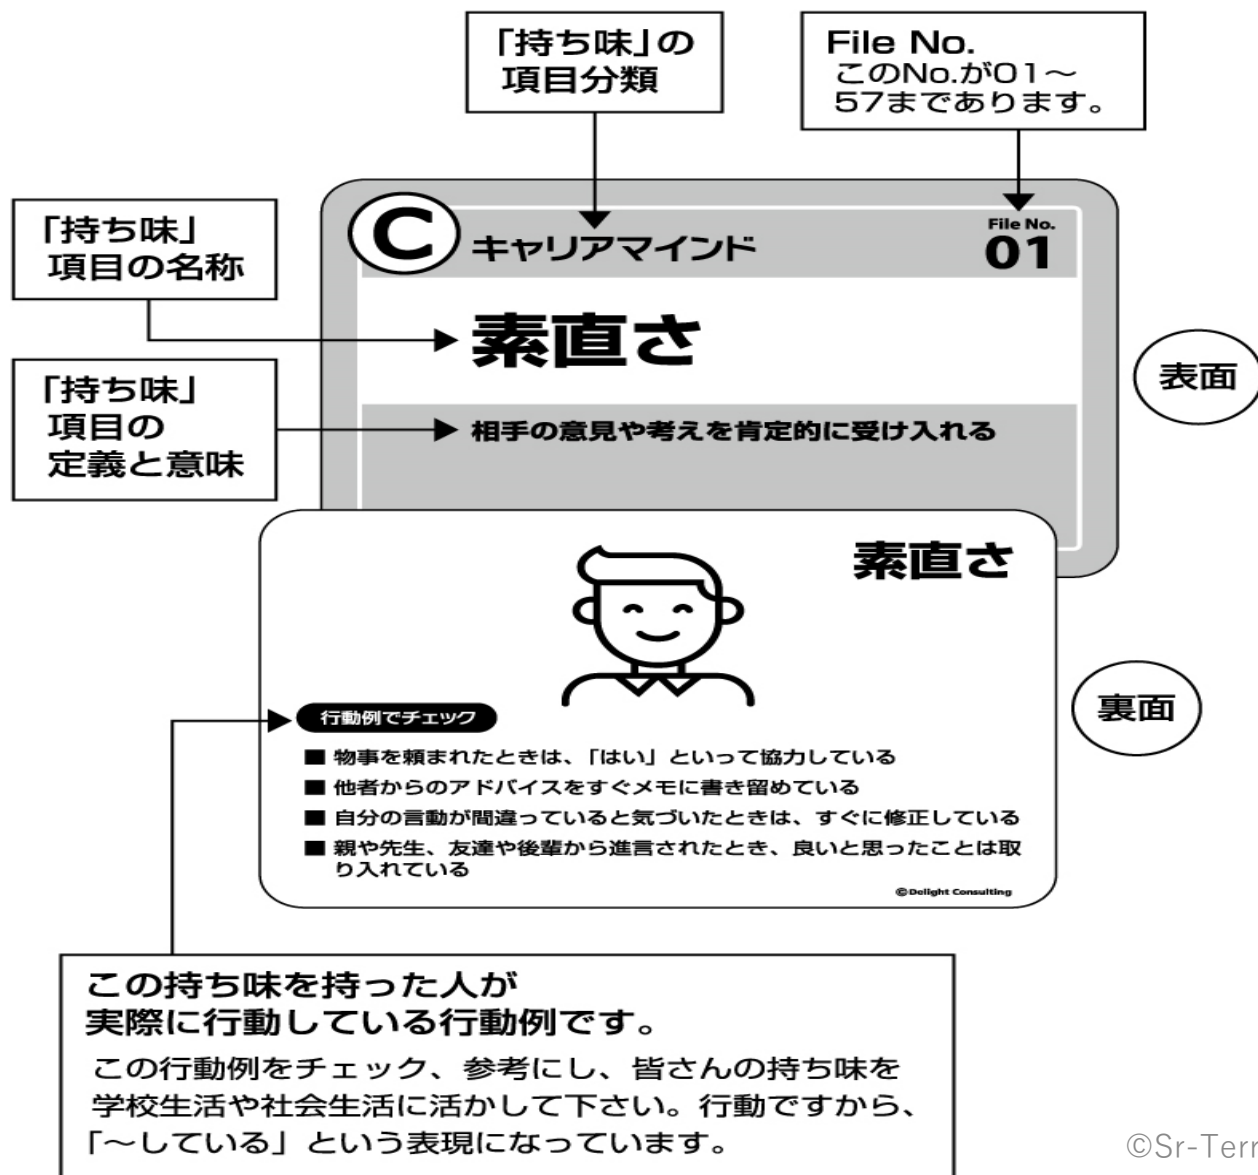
「持ち味」の
項目分類

File No.
このNo.が01～
57までであります。

「持ち味」
項目の名称

「持ち味」
項目の
定義と意味

C キャリアマインド

File No.
01

素直さ

相手の意見や考えを肯定的に受け入れる

表面

素直さ

裏面

行動例でチェック

■ 物事を頼まれたときは、「はい」といって協力している
■ 他者からのアドバイスをすぐメモに書き留めている
■ 自分の言動が間違っていると気づいたときは、すぐに修正している
■ 親や先生、友達や後輩から進言されたとき、良いと思ったことは取り入れている

©Delight Consulting

この持ち味を持った人が
実際に行動している行動例です。
この行動例をチェック、参考にし、皆さんの持ち味を学校生活や社会生活に活かして下さい。行動ですから、「～している」という表現になっています。

©Sr-Terr